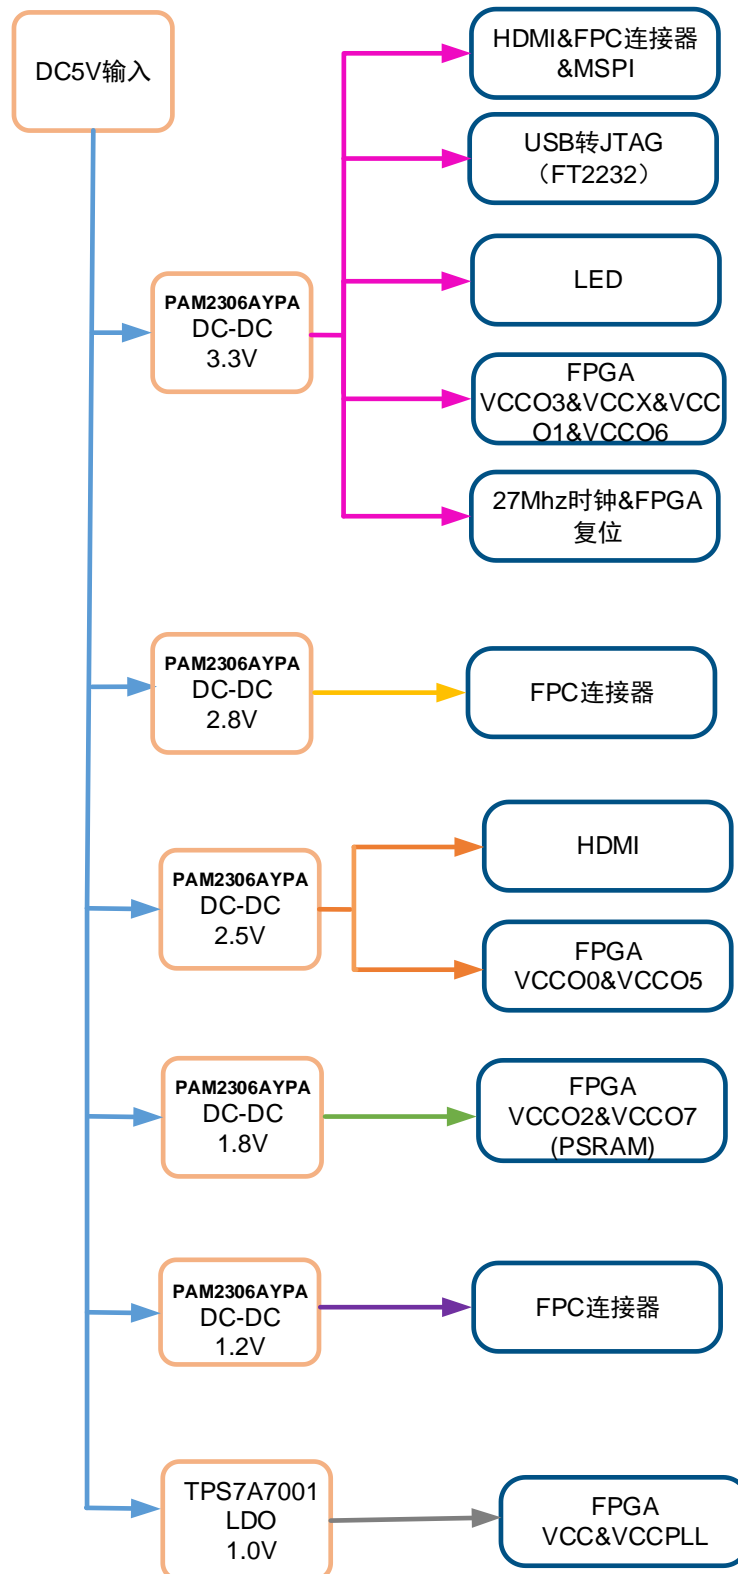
DC5V输入

PAM2306AYPA
DC-DC
3.3V

HDMI&FPC连接器
&MSPI

USB转JTAG
（FT2232）

LED

FPGA
VCCO3&VCCX&VCCO1&VCCO6

27Mhz时钟&FPGA
复位

PAM2306AYPA
DC-DC
2.8V

FPC连接器

PAM2306AYPA
DC-DC
2.5V

HDMI

FPGA
VCCO0&VCCO5

PAM2306AYPA
DC-DC
1.8V

FPGA
VCCO2&VCCO7
(PSRAM)

PAM2306AYPA
DC-DC
1.2V

FPC连接器

TPS7A7001
LDO
1.0V

FPGA
VCC&VCCPLL